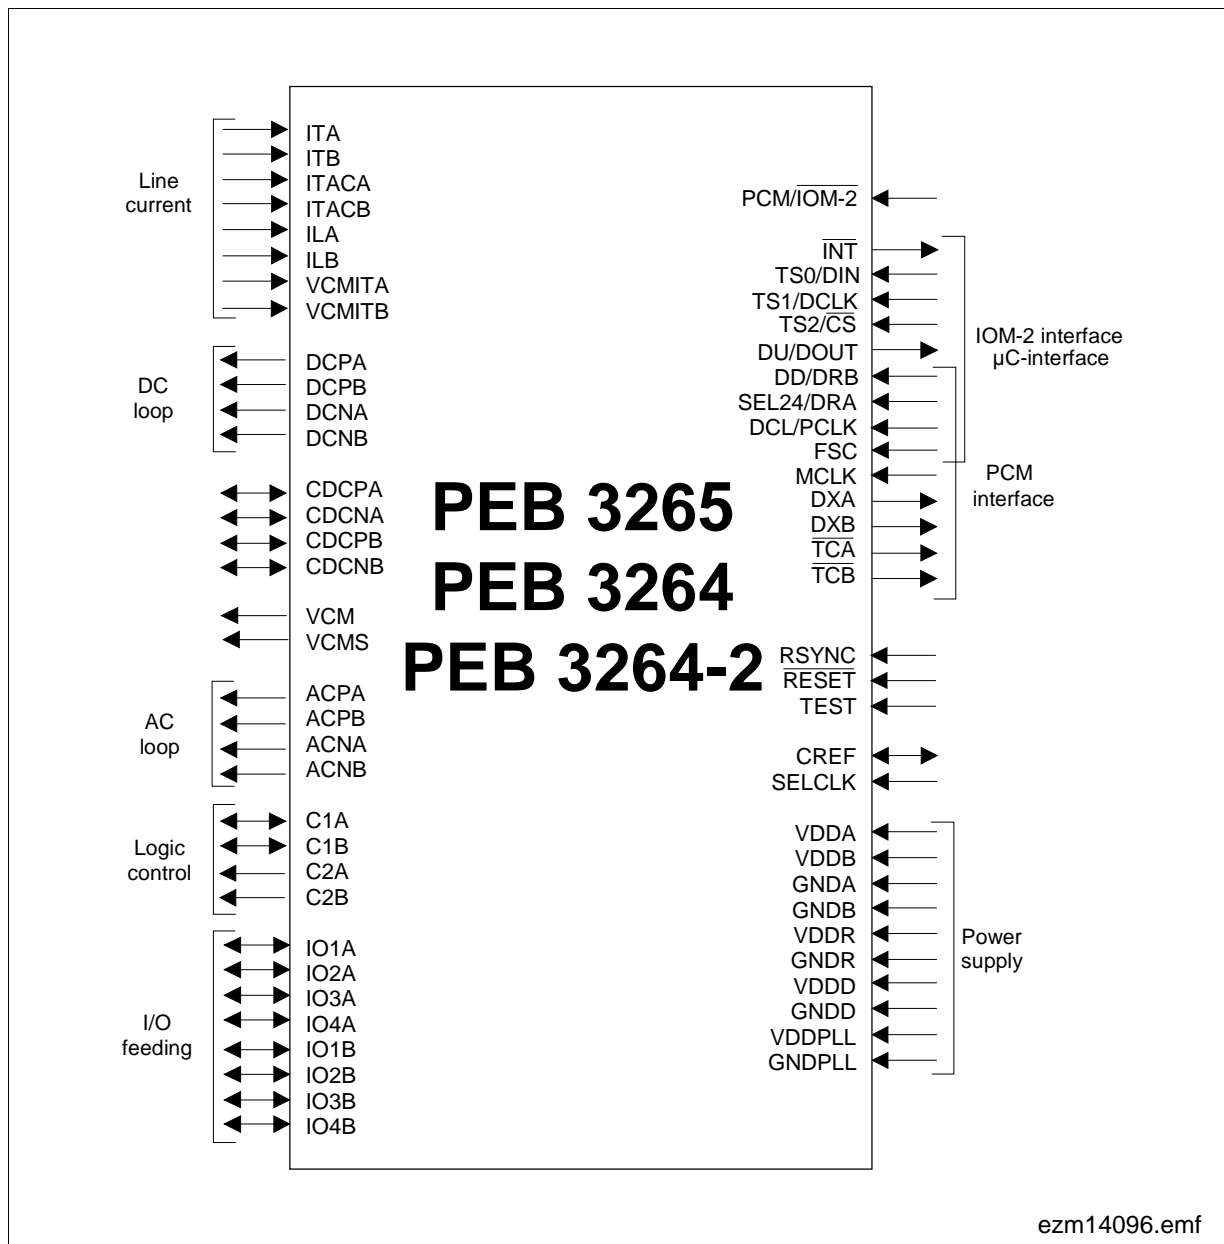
Line current

ITA
ITB
ITACA
ITACB
ILA
ILB
VCMITA
VCMITB

DC loop

DCPA
DCPB
DCNA
DCNB

CDCPA
CDCNA
CDCPB
CDCNB

VCM
VCMS

AC loop

ACPA
ACPB
ACNA
ACNB

Logic control

C1A
C1B
C2A
C2B

I/O feeding

IO1A
IO2A
IO3A
IO4A
IO1B
IO2B
IO3B
IO4B

PEB 3265
PEB 3264
PEB 3264-2

PCM/$\overline{\text{IOM-2}}$

$\overline{\text{INT}}$
TS0/DIN
TS1/DCLK
TS2/$\overline{\text{CS}}$
DU/DOUT
DD/DRB
SEL24/DRA
DCL/PCLK
FSC
MCLK
DXA
DXB
$\overline{\text{TCA}}$
$\overline{\text{TCB}}$

IOM-2 interface
µC-interface

PCM interface

$\overline{\text{RSYNC}}$
$\overline{\text{RESET}}$
TEST

CREF
SELCLK

VDDA
VDDB
GNDA
GNDB
VDDR
GNDR
VDDD
GNDD
VDDPLL
GNDPLL

Power supply

ezm14096.emf